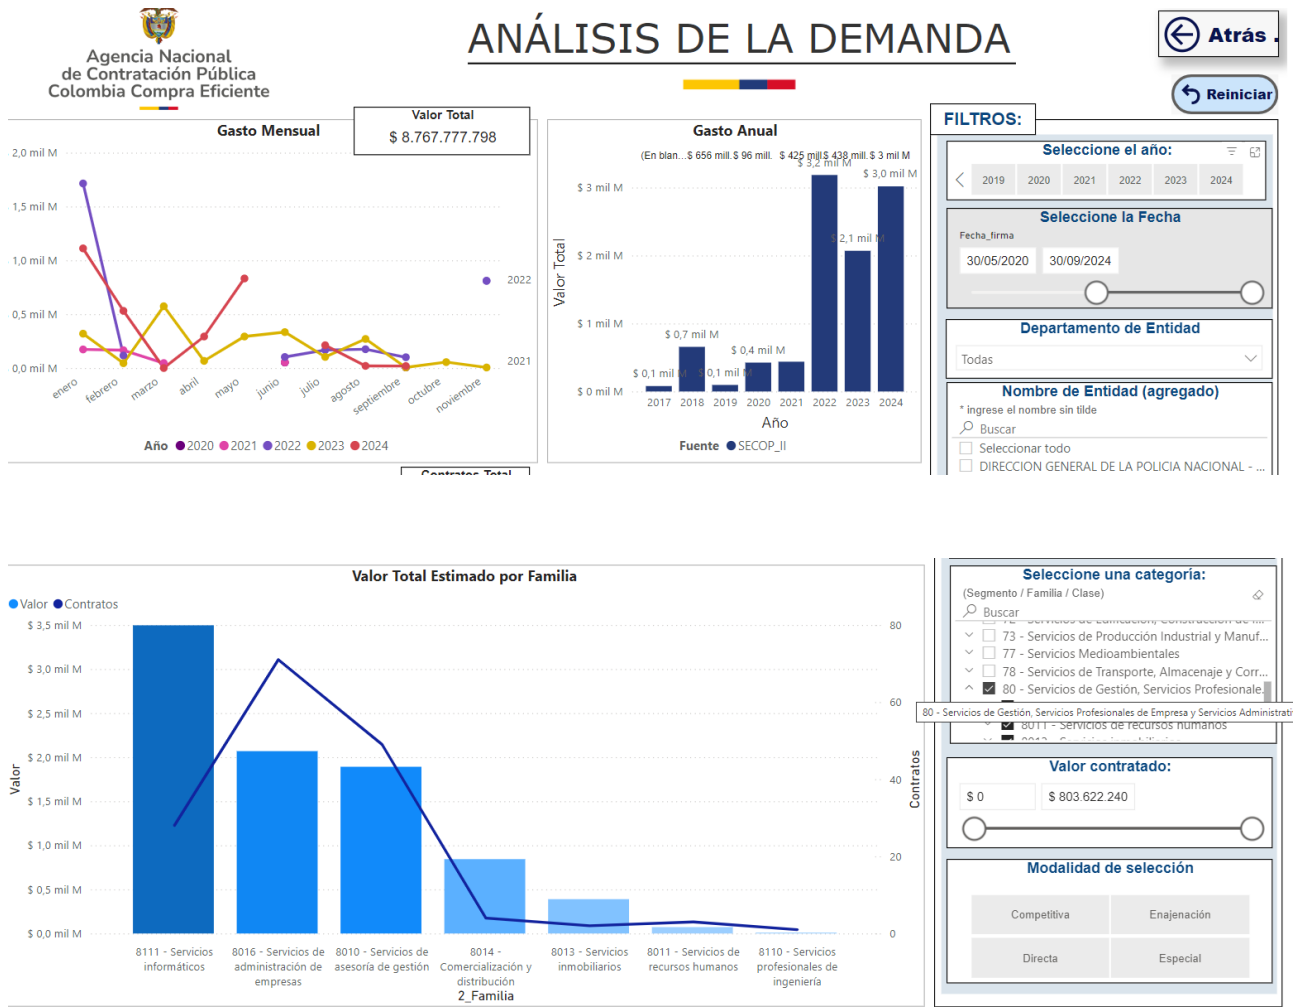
Agencia Nacional de Contratación Pública Colombia Compra Eficiente

ANÁLISIS DE LA DEMANDA

Atrás

Reiniciar

Gasto Mensual

Valor Total
$ 8.767.777.798

2,0 mil M
1,5 mil M
1,0 mil M
0,5 mil M
0,0 mil M

2022
2021

enero febrero marzo abril mayo junio julio agosto septiembre octubre noviembre

Año 2020 2021 2022 2023 2024

Contratos Total

Gasto Anual

(En blan... $ 656 mill. $ 96 mill. $ 425 mill $ 438 mill. $ 3 mil M

$ 3 mil M
$ 2 mil M
$ 1 mil M
$ 0 mil M

Valor Total

$ 3,2 mil M
$ 3,0 mil M
$ 2,1 mil M
$ 0,7 mil M
$ 0,4 mil M
$ 0,1 mil M
$ 0,1 mil M

2017 2018 2019 2020 2021 2022 2023 2024
Año

Fuente SECOP_II

FILTROS:

Seleccione el año:
2019 2020 2021 2022 2023 2024

Seleccione la Fecha
Fecha_firma
30/05/2020 30/09/2024

Departamento de Entidad
Todas

Nombre de Entidad (agregado)
* ingrese el nombre sin tilde
Buscar
Seleccionar todo
DIRECCION GENERAL DE LA POLICIA NACIONAL - ...

Valor Total Estimado por Familia

Valor Contratos

$ 3,5 mil M
$ 3,0 mil M
$ 2,5 mil M
$ 2,0 mil M
$ 1,5 mil M
$ 1,0 mil M
$ 0,5 mil M
$ 0,0 mil M

Valor

80
60
40
20
0

Contratos

8111 - Servicios informáticos
8016 - Servicios de administración de empresas
8010 - Servicios de asesoría de gestión
8014 - Comercialización y distribución
8013 - Servicios inmobiliarios
8011 - Servicios de recursos humanos
8110 - Servicios profesionales de ingeniería
2_Familia

Seleccione una categoría:
(Segmento / Familia / Clase)
Buscar
72 - Servicios de Edificación, Construcción de ...
73 - Servicios de Producción Industrial y Manuf...
77 - Servicios Medioambientales
78 - Servicios de Transporte, Almacenaje y Corr...
80 - Servicios de Gestión, Servicios Profesionale...
80 - Servicios de Gestión, Servicios Profesionales de Empresa y Servicios Administrati
8011 - Servicios de recursos humanos

Valor contratado:
$ 0
$ 803.622.240

Modalidad de selección
Competitiva
Enajenación
Directa
Especial